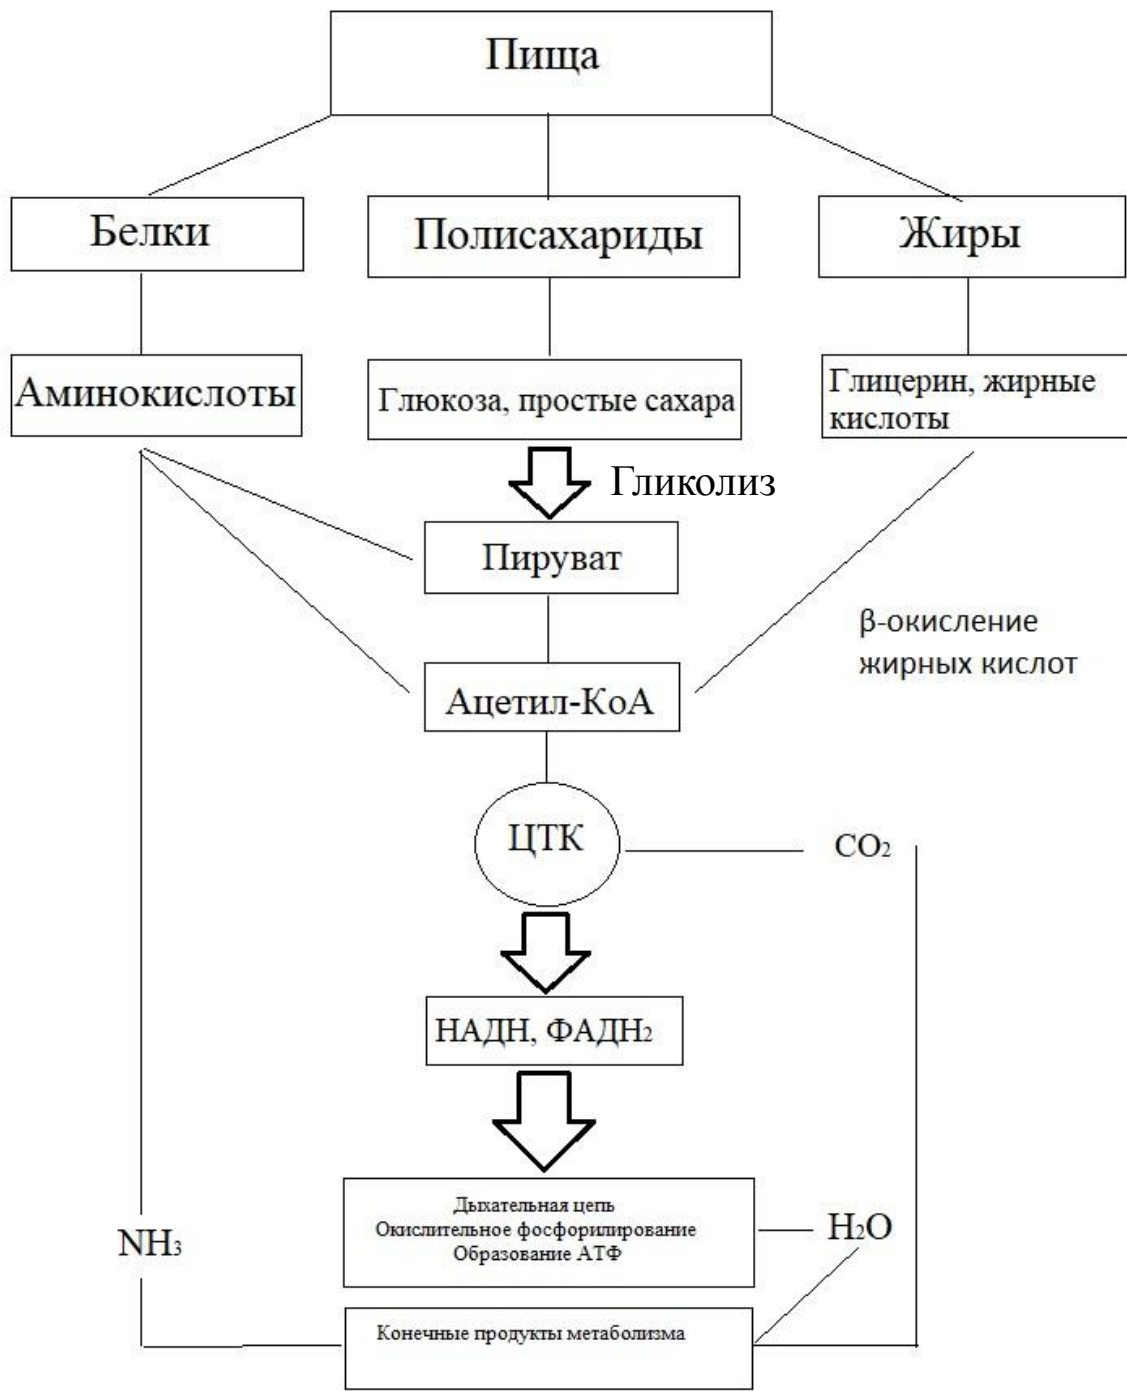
Пища

Белки

Полисахариды

Жиры

Аминокислоты

Глюкоза, простые сахара

Глицерин, жирные кислоты

Гликолиз

Пируват

β-окисление жирных кислот

Ацетил-КоА

ЦТК

$CO_2$

НАДН, ФАДН$_2$

$NH_3$

Дыхательная цепь
Окислительное фосфорилирование
Образование АТФ

$H_2O$

Конечные продукты метаболизма